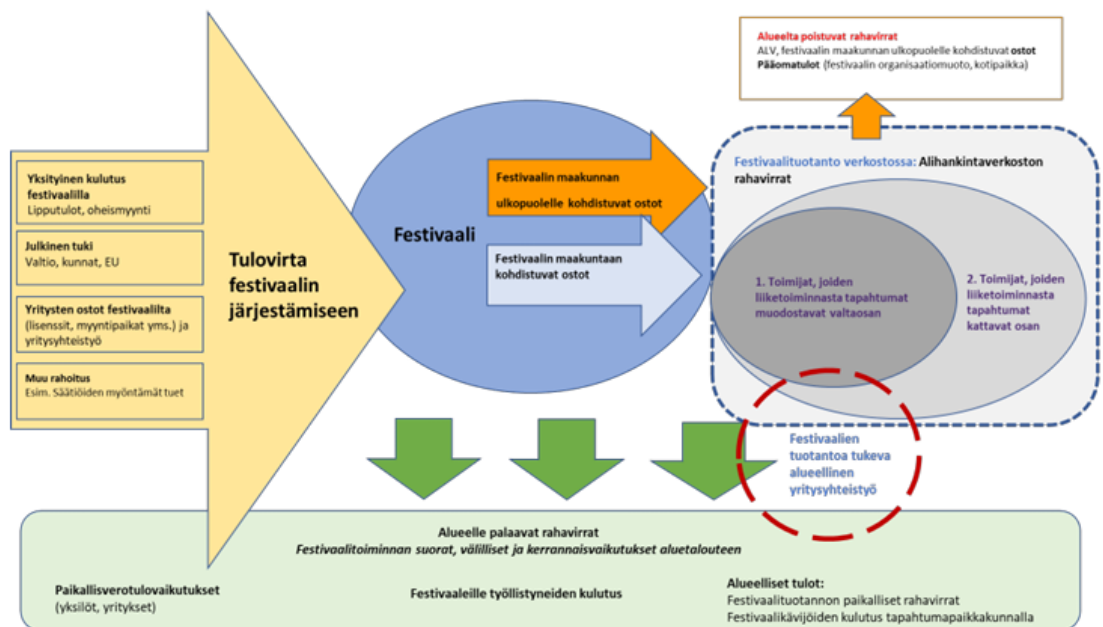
Alueelta poistuvat rahavirrat
ALV, festivaalin maakunnan ulkopuolelle kohdistuvat ostot
Pääomatulot (festivaalin organisaatiomuoto, kotipaikka)

Yksityinen kulutus festivaalilla
Lipputulot, oheismyynti

Julkinen tuki
Valtio, kunnat, EU

Yritysten ostot festivaalilta
(lisenssit, myyntipaikat yms.) ja yritysyhteistyö

Muu rahoitus
Esim. Säätiöiden myöntämät tuet

Tulovirta festivaalin järjestämiseen

Festivaali

Festivaalin maakunnan ulkopuolelle kohdistuvat ostot

Festivaalin maakuntaan kohdistuvat ostot

Festivaalituotanto verkostossa: Alihankintaverkoston rahavirrat

1. Toimijat, joiden liiketoiminnasta tapahtumat muodostavat valtaosan

2. Toimijat, joiden liiketoiminnasta tapahtumat kattavat osan

Festivaalien tuotantoa tukeva alueellinen yritysyhteistyö

Alueelle palaavat rahavirrat
Festivaalitoiminnan suorat, välilliset ja kerrannaisvaikutukset aluetalouteen

Paikallisverotulovaikutukset
(yksilöt, yritykset)

Festivaaleille työllistyneiden kulutus

Alueelliset tulot:
Festivaalituotannon paikalliset rahavirrat
Festivaalikävijöiden kulutus tapahtumapaikkakunnalla